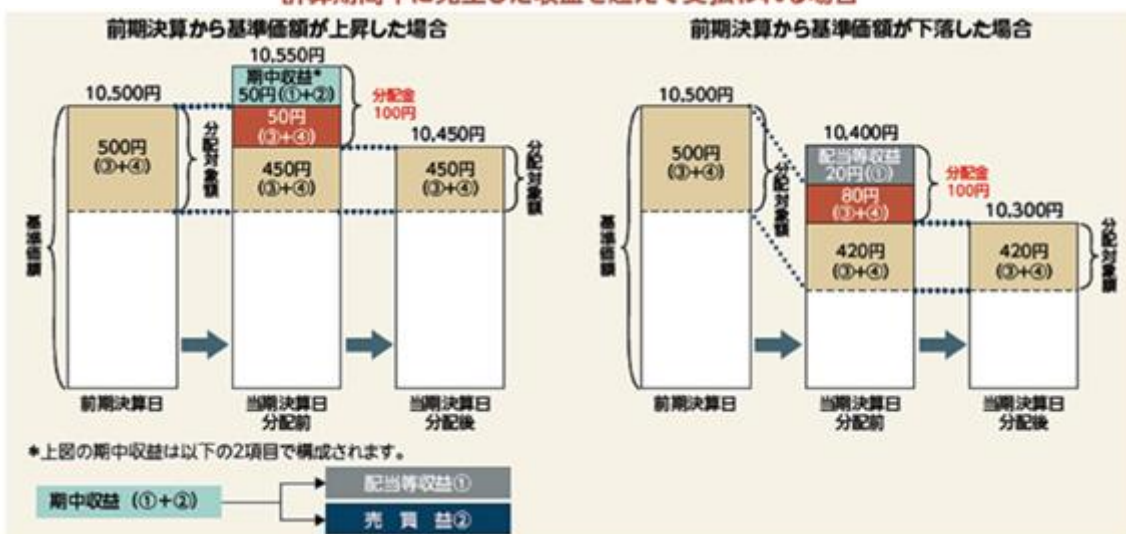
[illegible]

前期決算から基準価額が上昇した場合

10,550円
10,500円
期中収益*
50円(①+②)
50円
(②+④)
分配金
100円
500円
(③+④)
分配対象額
450円
(③+④)
10,450円
450円
(③+④)
分配対象額
基準価額
前期決算日
当期決算日
分配前
当期決算日
分配後

前期決算から基準価額が下落した場合

10,500円
500円
(③+④)
分配対象額
10,400円
配当等収益
20円(①)
80円
(③+④)
分配金
100円
420円
(③+④)
10,300円
420円
(③+④)
分配対象額
基準価額
前期決算日
当期決算日
分配前
当期決算日
分配後

*上図の期中収益は以下の2項目で構成されます。

期中収益 (①+②)
配当等収益①
売 買 益②